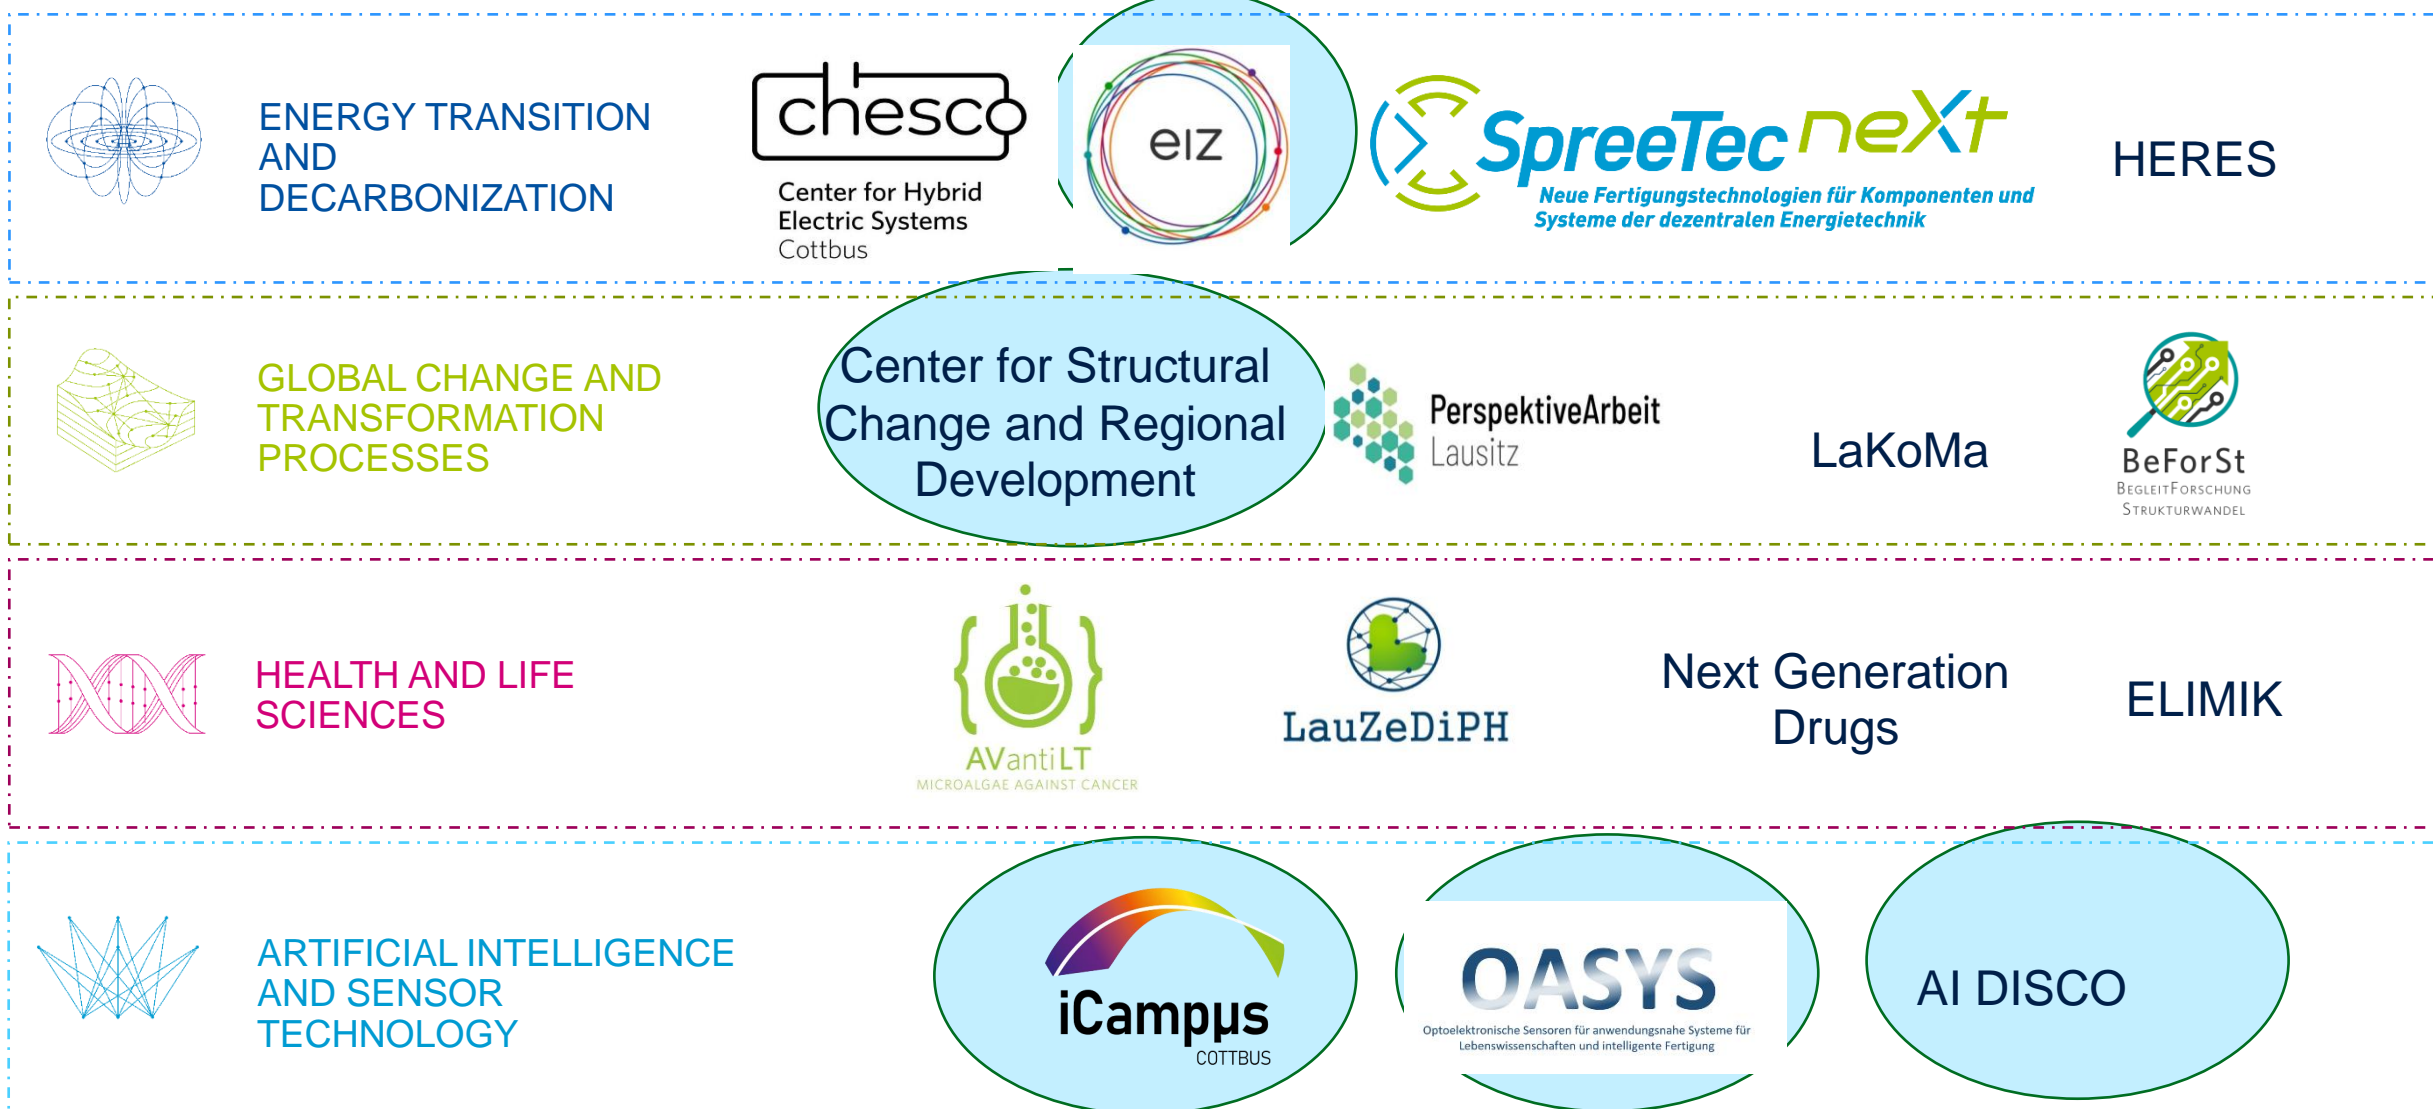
ENERGY TRANSITION AND DECARBONIZATION

chesco
Center for Hybrid Electric Systems Cottbus

eiz

SpreeTec neXt
Neue Fertigungstechnologien für Komponenten und Systeme der dezentralen Energietechnik

HERES

GLOBAL CHANGE AND TRANSFORMATION PROCESSES

Center for Structural Change and Regional Development

PerspektiveArbeit Lausitz

LaKoMa

BeForSt
BegleitForschung Strukturwandel

HEALTH AND LIFE SCIENCES

AVantiLT
MICROALGAE AGAINST CANCER

LauZeDiPH

Next Generation Drugs

ELIMIK

ARTIFICIAL INTELLIGENCE AND SENSOR TECHNOLOGY

iCampμs
COTTBUS

OASYS
Optoelektronische Sensoren für anwendungsnahe Systeme für Lebenswissenschaften und intelligente Fertigung

AI DISCO